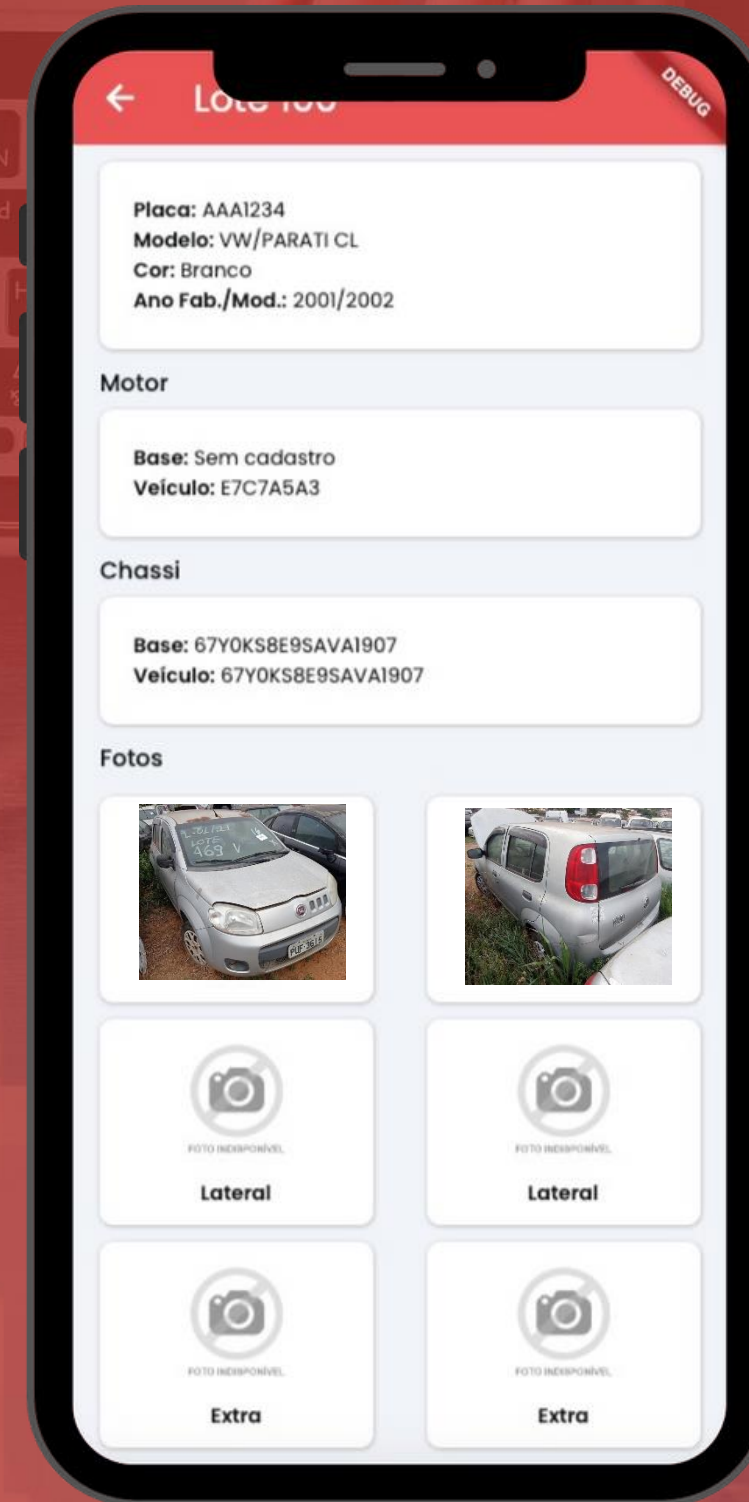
Lote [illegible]

DEBUG

**Placa:** AAA1234
**Modelo:** VW/PARATI CL
**Cor:** Branco
**Ano Fab./Mod.:** 2001/2002

Motor

**Base:** Sem cadastro
**Veículo:** E7C7A5A3

Chassi

**Base:** 67Y0KS8E9SAVA1907
**Veículo:** 67Y0KS8E9SAVA1907

Fotos

LOTE 169 V

FOTO INDISPONÍVEL
Lateral

FOTO INDISPONÍVEL
Lateral

FOTO INDISPONÍVEL
Extra

FOTO INDISPONÍVEL
Extra